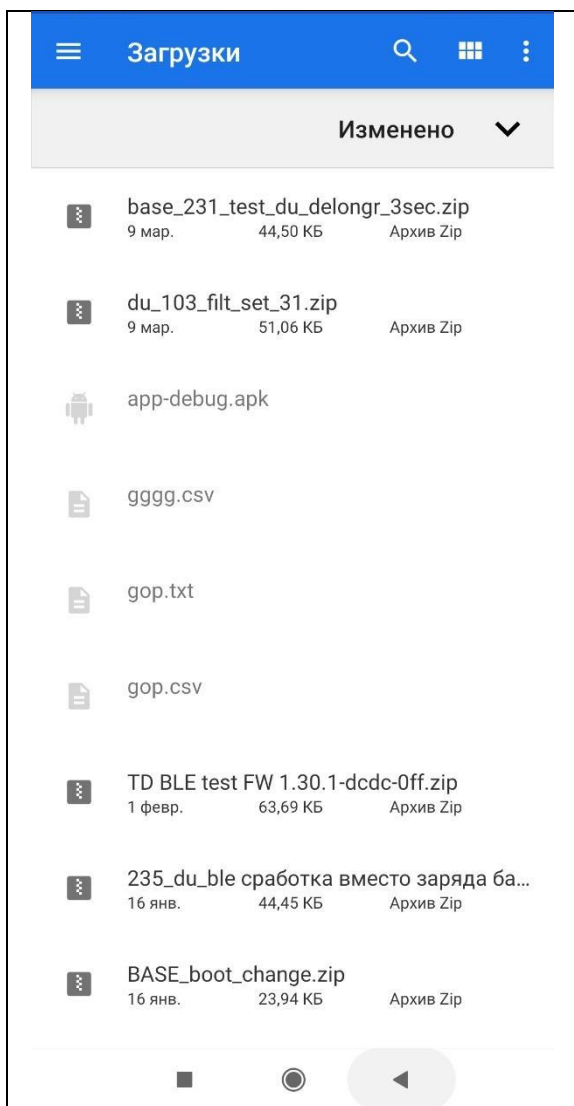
Загрузки

Изменено

base_231_test_du_delongr_3sec.zip
9 мар. 44,50 КБ Архив Zip

du_103_filt_set_31.zip
9 мар. 51,06 КБ Архив Zip

app-debug.apk

gggg.csv

gop.txt

gop.csv

TD BLE test FW 1.30.1-dcdc-0ff.zip
1 февр. 63,69 КБ Архив Zip

235_du_ble сработка вместо заряда ба...
16 янв. 44,45 КБ Архив Zip

BASE_boot_change.zip
16 янв. 23,94 КБ Архив Zip